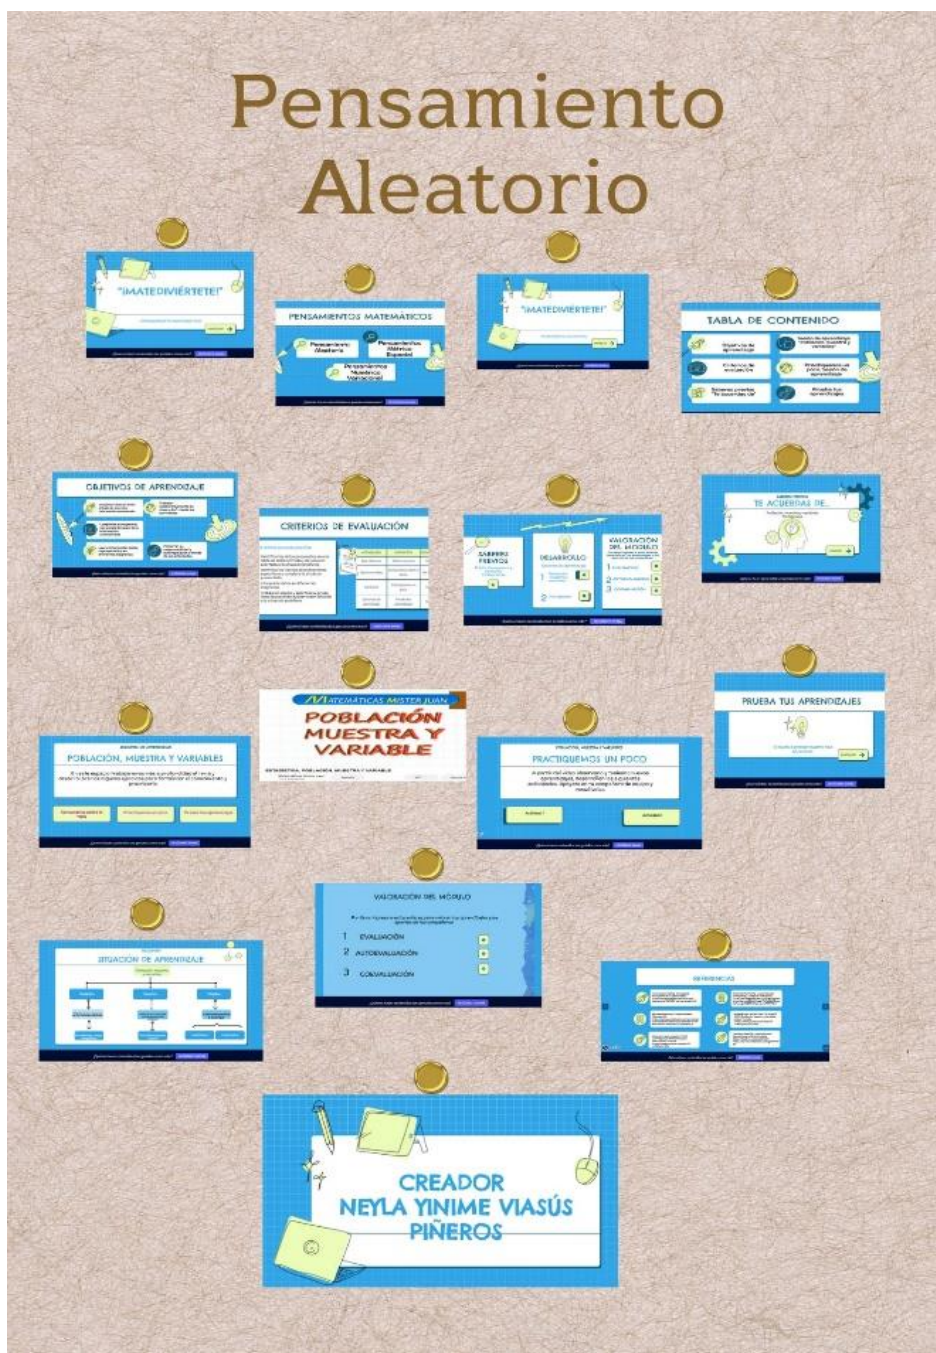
Pensamiento Aleatorio

"¡MATEDIVIÉRTETE!"

PENSAMIENTOS MATEMÁTICOS

Pensamiento Aleatorio

Pensamiento Métrico Espacial

Pensamiento Numérico Variacional

"¡MATEDIVIÉRTETE!"

TABLA DE CONTENIDO

Objetivos de aprendizaje

Criterios de evaluación

Saberes previos "Te acuerdas de"

Prueba tus aprendizajes

OBJETIVOS DE APRENDIZAJE

CRITERIOS DE EVALUACIÓN

SABERES PREVIOS

DESARROLLO

VALORACIÓN DEL MÓDULO

TE ACUERDAS DE...

MATEMÁTICAS MISTER JUAN

POBLACIÓN MUESTRA Y VARIABLE

PRUEBA TUS APRENDIZAJES

POBLACIÓN, MUESTRA Y VARIABLES

PRACTIQUEMOS UN POCO

Actividad 1

Actividad 2

VALORACIÓN DEL MÓDULO

1 EVALUACIÓN

2 AUTOEVALUACIÓN

3 COEVALUACIÓN

SITUACIÓN DE APRENDIZAJE

REFERENCIAS

CREADOR
NEYLA YINIME VIASÚS PIÑEROS